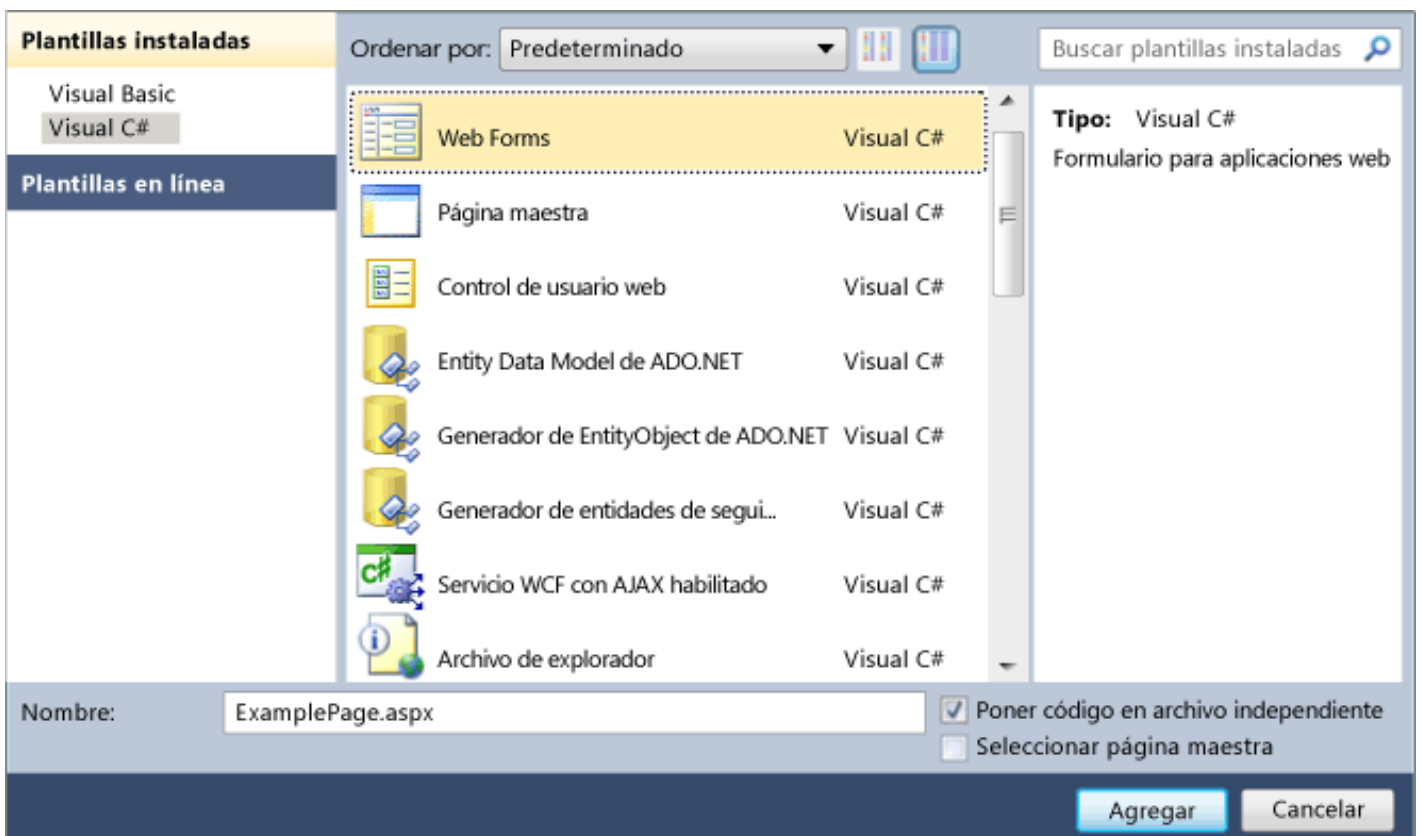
Plantillas instaladas

Visual Basic
Visual C#

Plantillas en línea

Ordenar por: Predeterminado

Buscar plantillas instaladas

Web Forms Visual C#
Página maestra Visual C#
Control de usuario web Visual C#
Entity Data Model de ADO.NET Visual C#
Generador de EntityObject de ADO.NET Visual C#
Generador de entidades de segui... Visual C#
Servicio WCF con AJAX habilitado Visual C#
Archivo de explorador Visual C#

Tipo: Visual C#
Formulario para aplicaciones web

Nombre: ExamplePage.aspx

Poner código en archivo independiente
Seleccionar página maestra

Agregar Cancelar